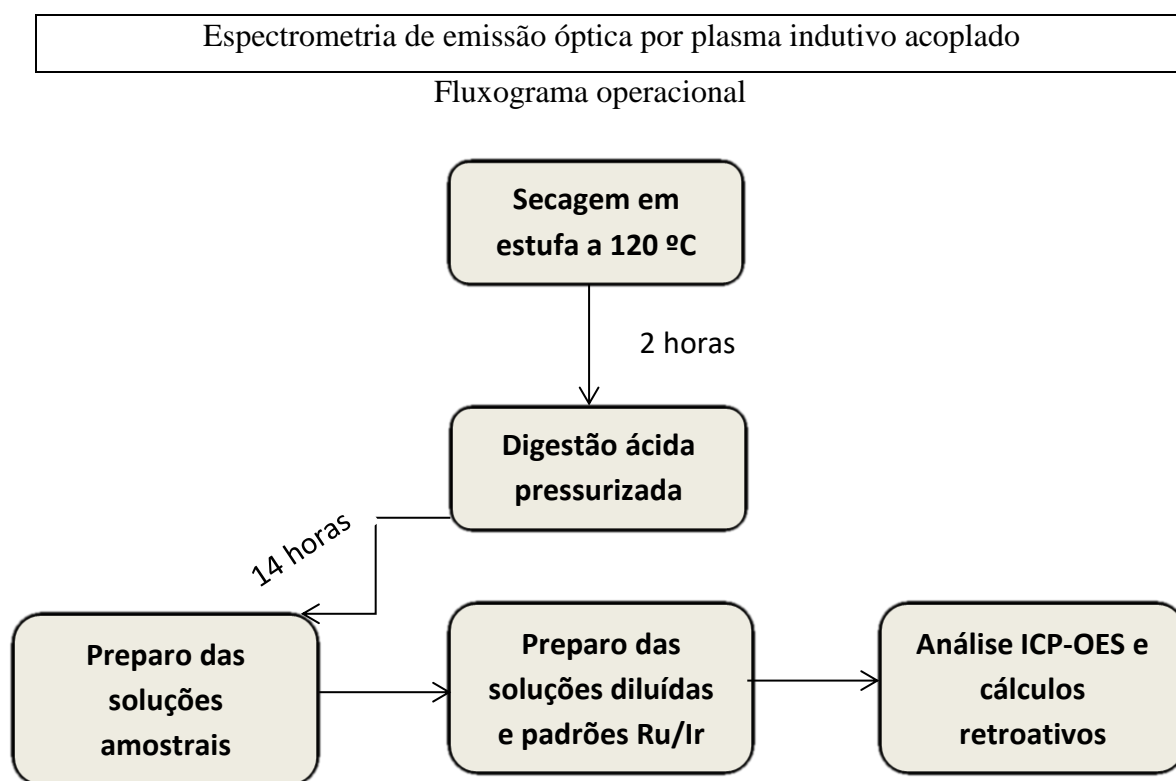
Espectrometria de emissão óptica por plasma indutivo acoplado

Fluxograma operacional

Secagem em estufa a 120 ºC

2 horas

Digestão ácida pressurizada

14 horas

Preparo das soluções amostrais

Preparo das soluções diluídas e padrões Ru/Ir

Análise ICP-OES e cálculos retroativos